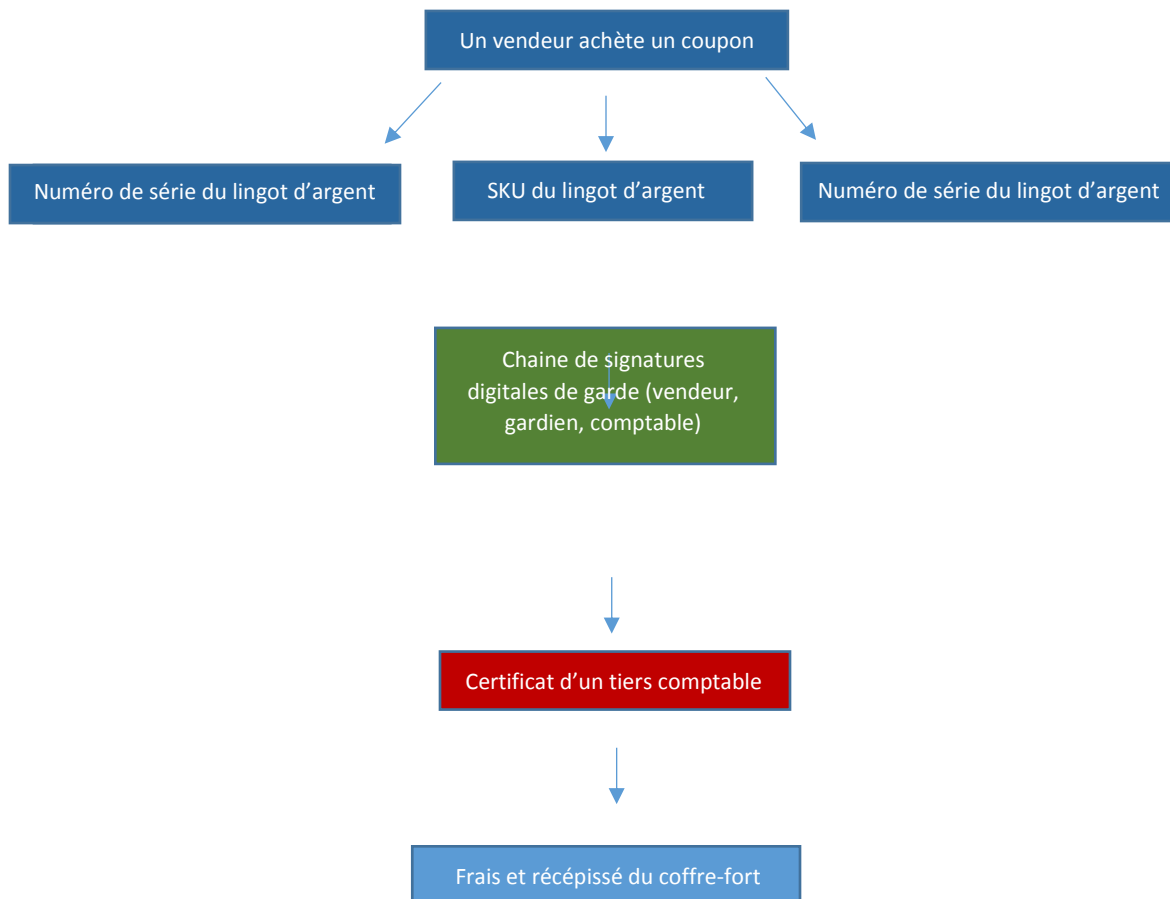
Un vendeur achète un coupon

Numéro de série du lingot d’argent

SKU du lingot d’argent

Numéro de série du lingot d’argent

Chaine de signatures digitales de garde (vendeur, gardien, comptable)

Certificat d’un tiers comptable

Frais et récépissé du coffre-fort